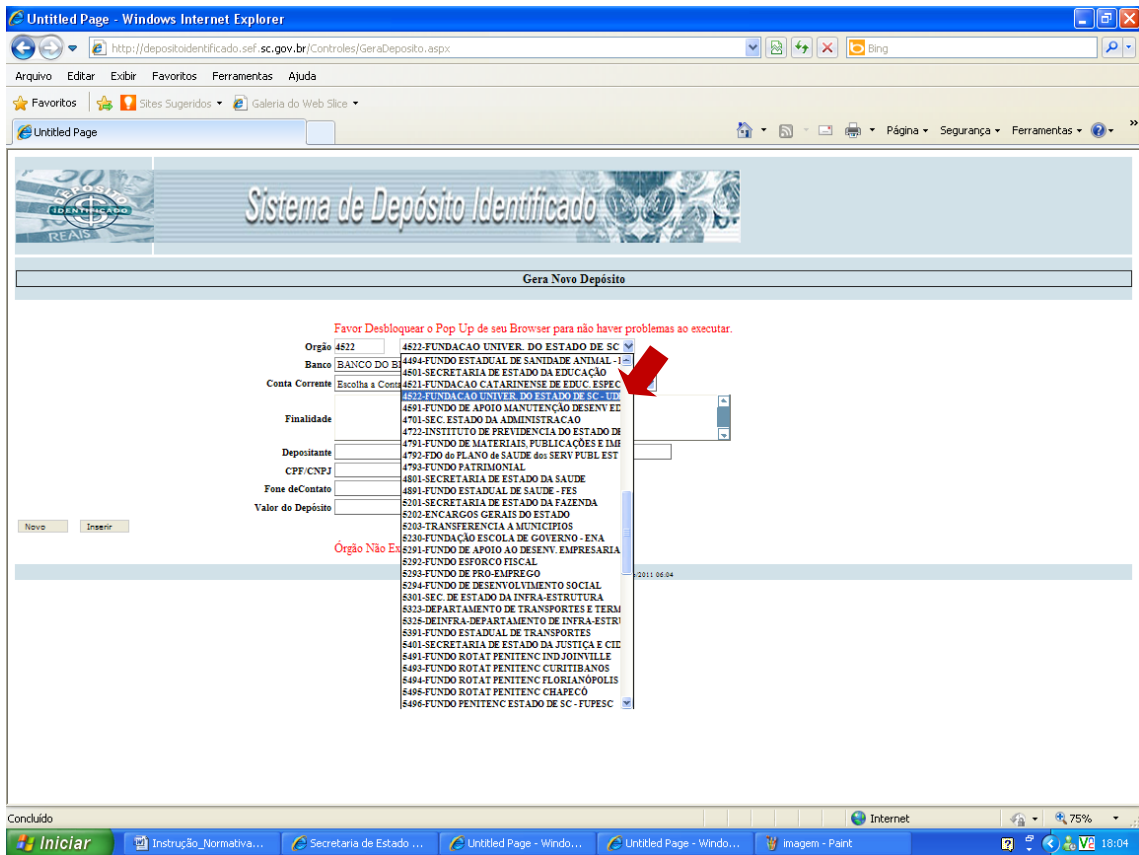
Untitled Page - Windows Internet Explorer

http://depositoidentificado.sef.sc.gov.br/Controles/GeraDeposito.aspx

Bing

Arquivo Editar Exibir Favoritos Ferramentas Ajuda

Favoritos Sites Sugeridos Galeria do Web Slice

Untitled Page

Página Segurança Ferramentas

DEPÓSITO IDENTIFICADO REAIS

Sistema de Depósito Identificado

Gera Novo Depósito

Favor Desbloquear o Pop Up de seu Browser para não haver problemas ao executar.

Orgão 4522 4522-FUNDACAO UNIVER. DO ESTADO DE SC

Banco BANCO DO B

Conta Corrente Escolha a Conta

Finalidade

Depositante

CPF/CNPJ

Fone deContato

Valor do Depósito

4494-FUNDO ESTADUAL DE SANIDADE ANIMAL - I
4501-SECRETARIA DE ESTADO DA EDUCAÇÃO
4521-FUNDACAO CATARINENSE DE EDUC. ESPEC
4522-FUNDACAO UNIVER. DO ESTADO DE SC - UD
4591-FUNDO DE APOIO MANUTENÇÃO DESENV ED
4701-SEC. ESTADO DA ADMINISTRACAO
4722-INSTITUTO DE PREVIDENCIA DO ESTADO DE
4791-FUNDO DE MATERIAIS, PUBLICAÇÕES E IMP
4792-FDO do PLANO de SAUDE dos SERV PUBL EST
4793-FUNDO PATRIMONIAL
4801-SECRETARIA DE ESTADO DA SAUDE
4891-FUNDO ESTADUAL DE SAUDE - FES
5201-SECRETARIA DE ESTADO DA FAZENDA
5202-ENCARGOS GERAIS DO ESTADO
5203-TRANSFERENCIA A MUNICIPIOS
5230-FUNDAÇÃO ESCOLA DE GOVERNO - ENA
5291-FUNDO DE APOIO AO DESENV. EMPRESARIA
5292-FUNDO ESFORCO FISCAL
5293-FUNDO DE PRO-EMPREGO
5294-FUNDO DE DESENVOLVIMENTO SOCIAL
5301-SEC. DE ESTADO DA INFRA-ESTRUTURA
5323-DEPARTAMENTO DE TRANSPORTES E TERM
5325-DEINFRA-DEPARTAMENTO DE INFRA-ESTRU
5391-FUNDO ESTADUAL DE TRANSPORTES
5401-SECRETARIA DE ESTADO DA JUSTIÇA E CID
5491-FUNDO ROTAT PENITENC IND JOINVILLE
5493-FUNDO ROTAT PENITENC CURITIBANOS
5494-FUNDO ROTAT PENITENC FLORIANÓPOLIS
5495-FUNDO ROTAT PENITENC CHAPECÓ
5496-FUNDO PENITENC ESTADO DE SC - FUPESC

Novo Inserir

Órgão Não Ex

/2011 06:04

Concluído Internet 75%

Iniciar Instrução_Normativa... Secretaria de Estado ... Untitled Page - Windo... Untitled Page - Windo... Imagem - Paint 18:04